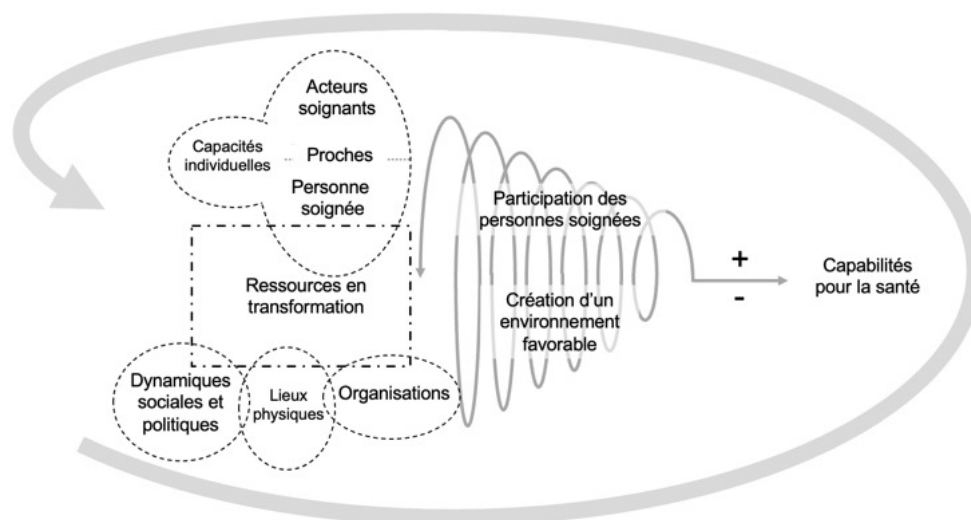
Acteurs soignants

Capacités individuelles

Proches

Personne soignée

Participation des personnes soignées

Ressources en transformation

+

-

Capabilités pour la santé

Création d'un environnement favorable

Dynamiques sociales et politiques

Lieux physiques

Organisations